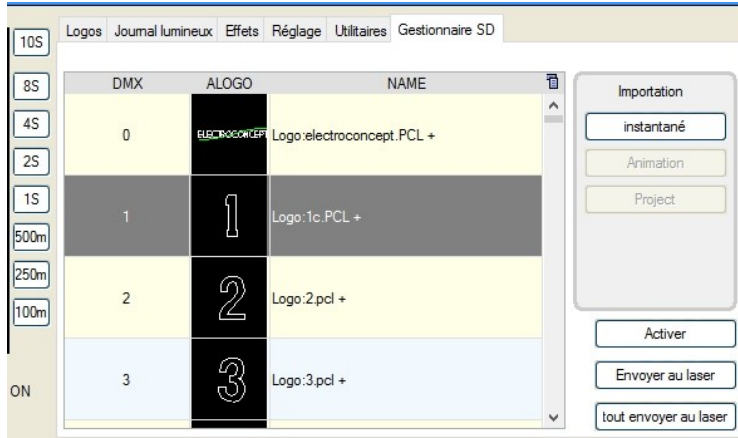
10S
8S
4S
2S
1S
500m
250m
100m
ON

Logos | Journal lumineux | Effets | Réglage | Utilitaires | Gestionnaire SD

| DMX | ALOGO | NAME |
|---|---|---|
| 0 | ELECTROCONCEPT | Logo:electroconcept.PCL + |
| 1 | 1 | Logo:1c.PCL + |
| 2 | 2 | Logo:2.pcl + |
| 3 | 3 | Logo:3.pcl + |

Importation
instantané
Animation
Project

Activer
Envoyer au laser
tout envoyer au laser